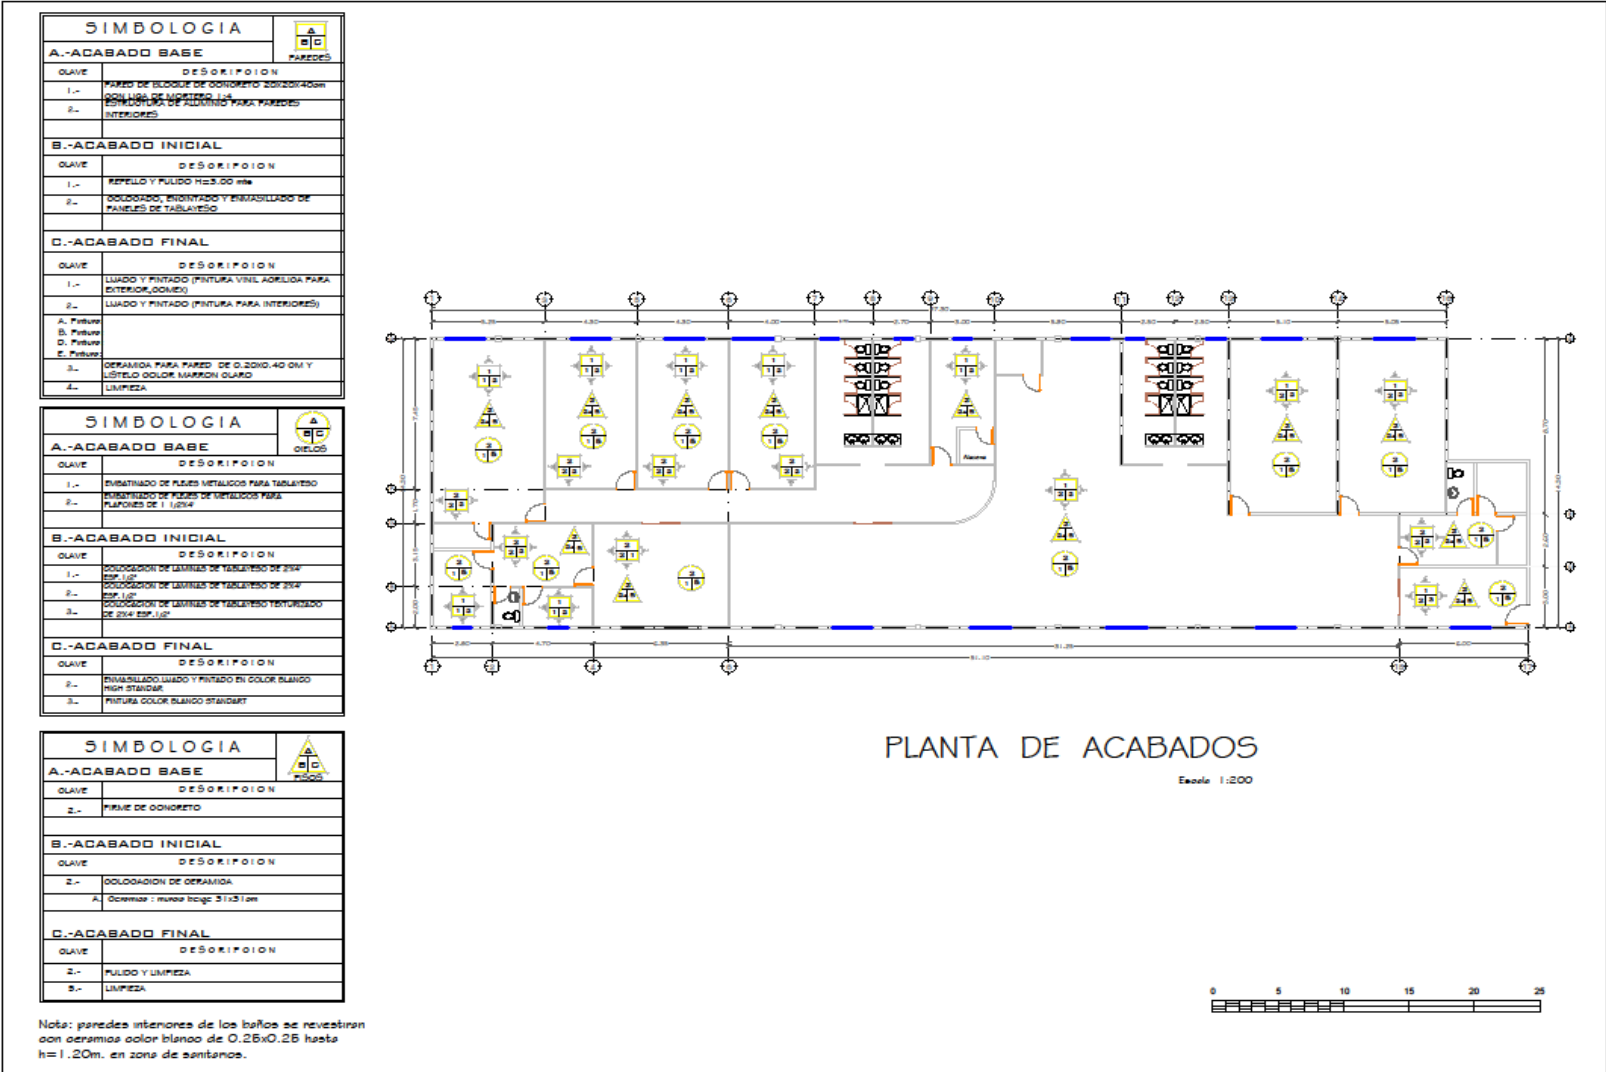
SIMBOLOGIA

A B C PAREDES

A.-ACABADO BASE

| CLAVE | DESCRIPCION |
|---|---|
| 1.- | PARED DE BLOQUE DE CONCRETO 20X20X40cm CON LIGA DE MORTERO 1:4 |
| 2.- | ESTRUCTURA DE ALUMINIO PARA PAREDES INTERIORES |

B.-ACABADO INICIAL

| CLAVE | DESCRIPCION |
|---|---|
| 1.- | REPELLO Y PULIDO H=3.00 mts |
| 2.- | COLOCADO, ENCINTADO Y ENMASILLADO DE PANELES DE TABLAYESO |

C.-ACABADO FINAL

| CLAVE | DESCRIPCION |
|---|---|
| 1.- | LIJADO Y PINTADO (PINTURA VINIL ACRILICA PARA EXTERIOR,COMEX) |
| 2.- | LIJADO Y PINTADO (PINTURA PARA INTERIORES) |
| A. Pintura B. Pintura D. Pintura E. Pintura | |
| 3.- | CERAMICA PARA PARED DE 0.20X0.40 CM Y LISTELO COLOR MARRON CLARO |
| 4.- | LIMPIEZA |

SIMBOLOGIA

A B C CIELOS

A.-ACABADO BASE

| CLAVE | DESCRIPCION |
|---|---|
| 1.- | EMBATINADO DE FLEJES METALICOS PARA TABLAYESO |
| 2.- | EMBATINADO DE FLEJES DE METALICOS PARA PLAFONES DE 1 1/2X4 |

B.-ACABADO INICIAL

| CLAVE | DESCRIPCION |
|---|---|
| 1.- | COLOCACION DE LAMINAS DE TABLAYESO DE 2X4' ESP. 1/2" |
| 2.- | COLOCACION DE LAMINAS DE TABLAYESO DE 2X4' ESP. 1/2" |
| 3.- | COLOCACION DE LAMINAS DE TABLAYESO TEXTURIZADO DE 2X4' ESP. 1/2" |

C.-ACABADO FINAL

| CLAVE | DESCRIPCION |
|---|---|
| 2.- | ENMASILLADO, LIJADO Y PINTADO EN COLOR BLANCO HIGH STANDAR |
| 3.- | PINTURA COLOR BLANCO STANDART |

SIMBOLOGIA

A B C PISOS

A.-ACABADO BASE

| CLAVE | DESCRIPCION |
|---|---|
| 2.- | FIRME DE CONCRETO |

B.-ACABADO INICIAL

| CLAVE | DESCRIPCION |
|---|---|
| 2.- | COLOCACION DE CERAMICA |
| A. | Ceramica : marca beige 31x31cm |

C.-ACABADO FINAL

| CLAVE | DESCRIPCION |
|---|---|
| 2.- | PULIDO Y LIMPIEZA |
| 3.- | LIMPIEZA |

Nota: paredes interiores de los baños se revestiran con ceramica color blanco de 0.25x0.25 hasta h=1.20m. en zona de sanitarios.

PLANTA DE ACABADOS

Escala 1:200

0 5 10 15 20 25